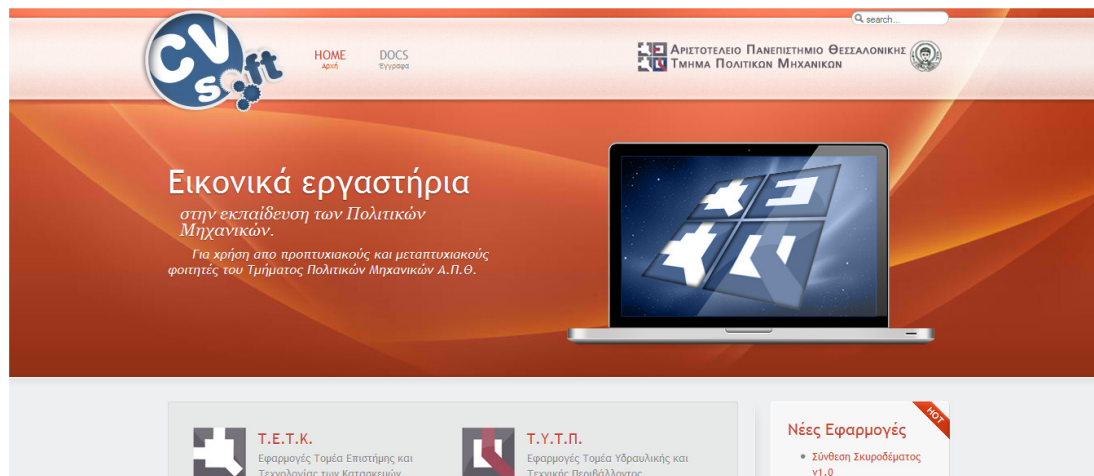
search...

CV soft

HOME
Αρχή

DOCS
Έγγραφα

Αριστοτελειο Πανεπιστημιο Θεσσαλονικης
Τμημα Πολιτικων Μηχανικων

Εικονικά εργαστήρια
στην εκπαίδευση των Πολιτικών Μηχανικών.
Για χρήση απο προπτυχιακούς και μεταπτυχιακούς φοιτητές του Τμήματος Πολιτικών Μηχανικών Α.Π.Θ.

Τ.Ε.Τ.Κ.
Εφαρμογές Τομέα Επιστήμης και Τεχνολογίας των Κατασκευών

Τ.Υ.Τ.Π.
Εφαρμογές Τομέα Υδραυλικής και Τεχνικής Περιβάλλοντος

HOT
Νέες Εφαρμογές
• Σύνθεση Σκυροδέματος v1.0